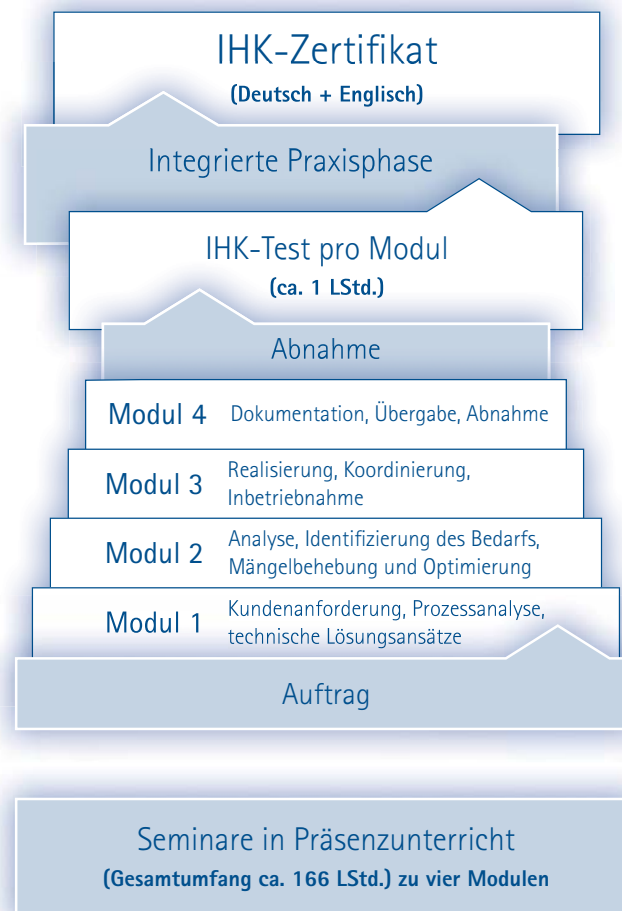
IHK-Zertifikat
(Deutsch + Englisch)

Integrierte Praxisphase

IHK-Test pro Modul
(ca. 1 LStd.)

Abnahme

Modul 4 Dokumentation, Übergabe, Abnahme

Modul 3 Realisierung, Koordinierung, Inbetriebnahme

Modul 2 Analyse, Identifizierung des Bedarfs, Mängelbehebung und Optimierung

Modul 1 Kundenanforderung, Prozessanalyse, technische Lösungsansätze

Auftrag

Seminare in Präsenzunterricht
(Gesamtumfang ca. 166 LStd.) zu vier Modulen